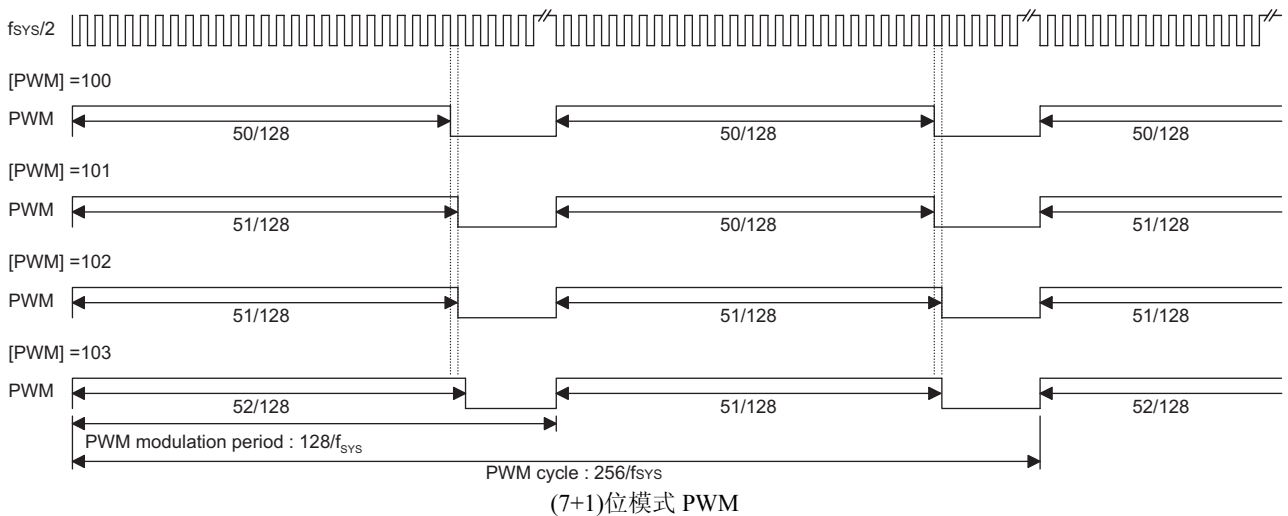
$f_{SYS}/2$

[PWM] =100

PWM

50/128

50/128

50/128

[PWM] =101

PWM

51/128

50/128

51/128

[PWM] =102

PWM

51/128

51/128

51/128

[PWM] =103

PWM

52/128

51/128

52/128

PWM modulation period : $128/f_{SYS}$

PWM cycle : $256/f_{SYS}$

(7+1)位模式 PWM